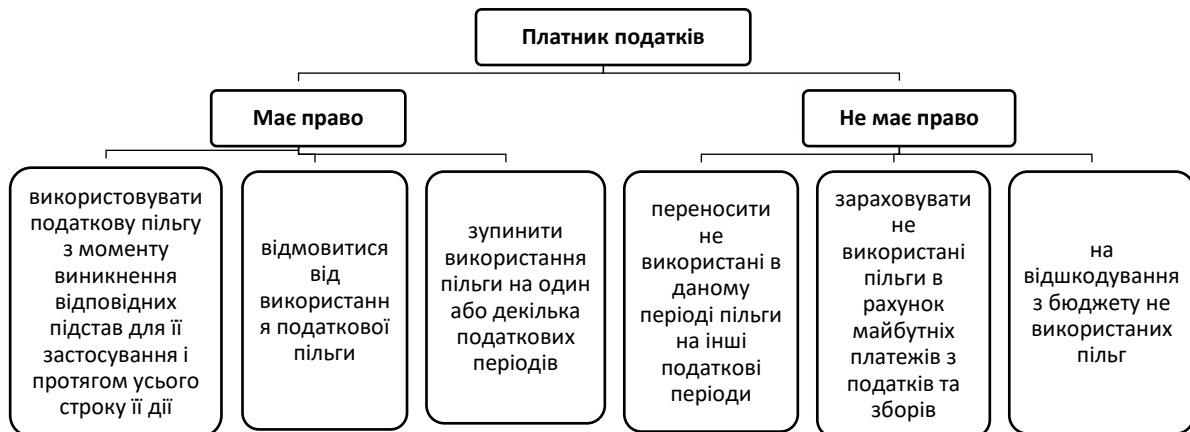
Платник податків

Має право

Не має право

використовувати податкову пільгу з моменту виникнення відповідних підстав для її застосування і протягом усього строку її дії

відмовитися від використання податкової пільги

зупинити використання пільги на один або декілька податкових періодів

переносити не використані в даному періоді пільги на інші податкові періоди

зараховувати не використані пільги в рахунок майбутніх платежів з податків та зборів

на відшкодування з бюджету не використаних пільг